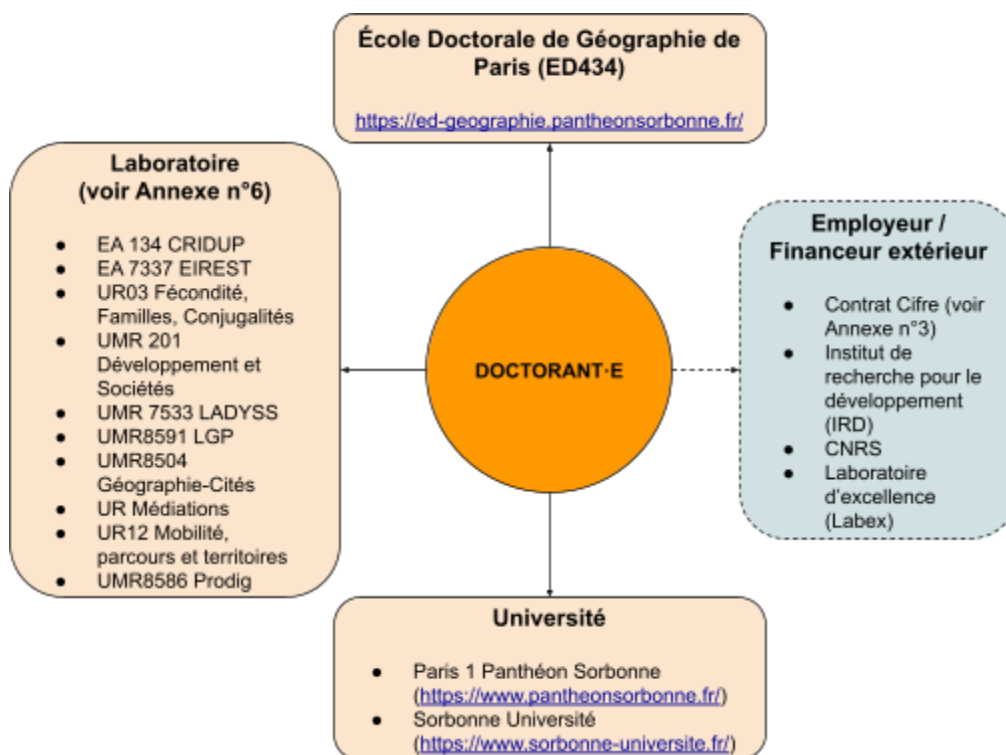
École Doctorale de Géographie de Paris (ED434)

https://ed-geographie.pantheonsorbonne.fr/

Laboratoire
(voir Annexe n°6)

- EA 134 CRIDUP
- EA 7337 EIREST
- UR03 Fécondité, Familles, Conjugalités
- UMR 201 Développement et Sociétés
- UMR 7533 LADYSS
- UMR8591 LGP
- UMR8504 Géographie-Cités
- UR Médiations
- UR12 Mobilité, parcours et territoires
- UMR8586 Prodig

DOCTORANT·E

Employeur / Financeur extérieur

- Contrat Cifre (voir Annexe n°3)
- Institut de recherche pour le développement (IRD)
- CNRS
- Laboratoire d'excellence (Labex)

Université

- Paris 1 Panthéon Sorbonne (https://www.pantheonsorbonne.fr/)
- Sorbonne Université (https://www.sorbonne-universite.fr/)